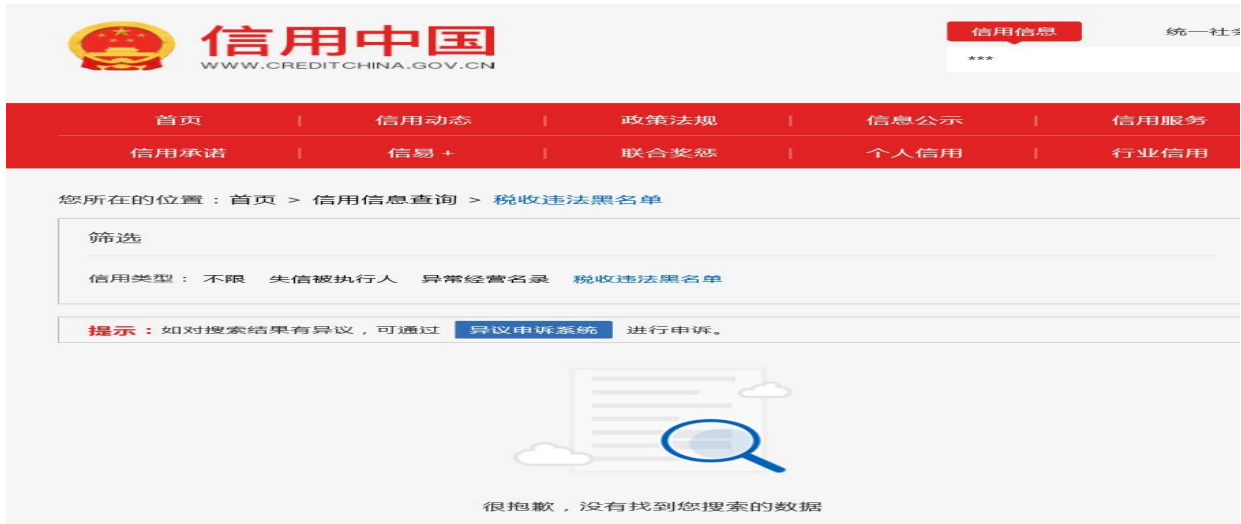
信用中国
WWW.CREDITCHINA.GOV.CN

信用信息
统一社会

***

首页 | 信用动态 | 政策法规 | 信息公示 | 信用服务
信用承诺 | 信易+ | 联合奖惩 | 个人信用 | 行业信用

您所在的位置：首页 > 信用信息查询 > 税收违法黑名单

筛选

信用类型： 不限 失信被执行人 异常经营名录 税收违法黑名单

提示：如对搜索结果有异议，可通过 异议申诉系统 进行申诉。

很抱歉，没有找到您搜索的数据